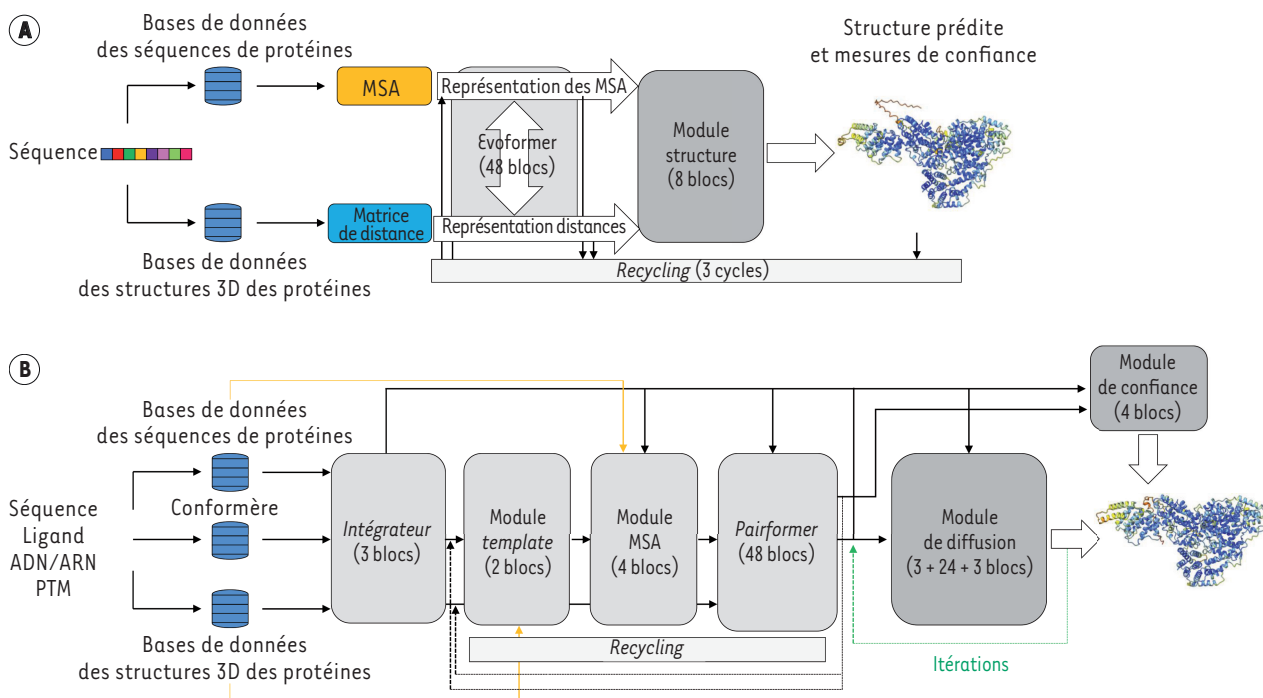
A

Bases de données des séquences de protéines

MSA

Structure prédite et mesures de confiance

Représentation des MSA

Séquence

Evoformer (48 blocs)

Module structure (8 blocs)

Matrice de distance

Représentation distances

Bases de données des structures 3D des protéines

*Recycling* (3 cycles)

B

Module de confiance (4 blocs)

Bases de données des séquences de protéines

Séquence
Ligand
ADN/ARN
PTM

Conformère

*Intégrateur* (3 blocs)

Module *template* (2 blocs)

Module MSA (4 blocs)

*Pairformer* (48 blocs)

Module de diffusion (3 + 24 + 3 blocs)

Bases de données des structures 3D des protéines

*Recycling*

Itérations